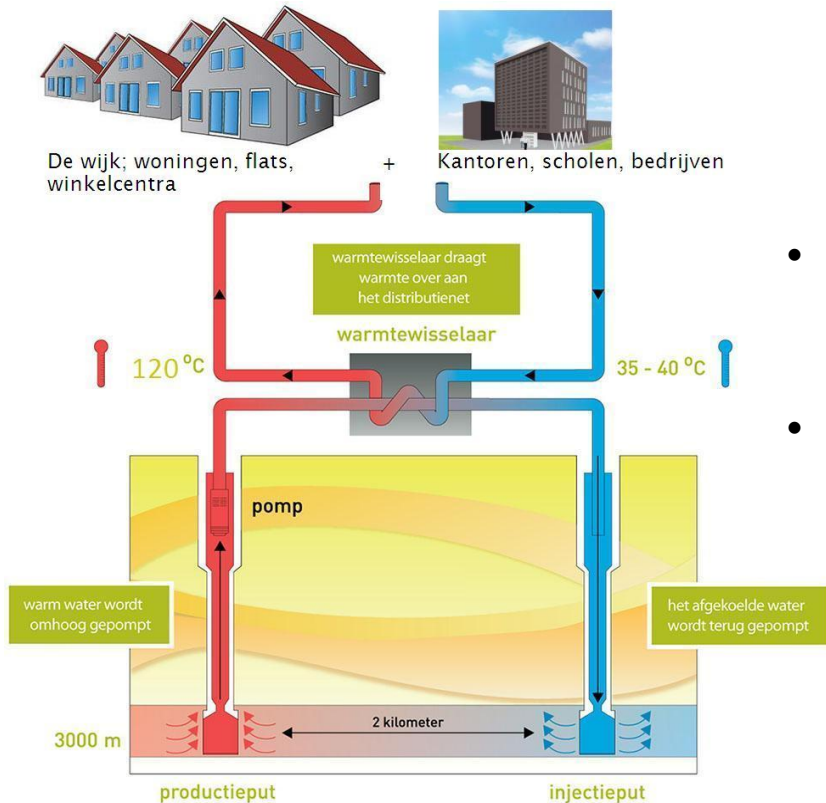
De wijk; woningen, flats, winkelcentra

+

Kantoren, scholen, bedrijven

warmtewisselaar draagt warmte over aan het distributienet

warmtewisselaar

120 °C

35 - 40 °C

pomp

warm water wordt omhoog gepompt

het afgekoelde water wordt terug gepompt

3000 m

2 kilometer

productieput

injectieput